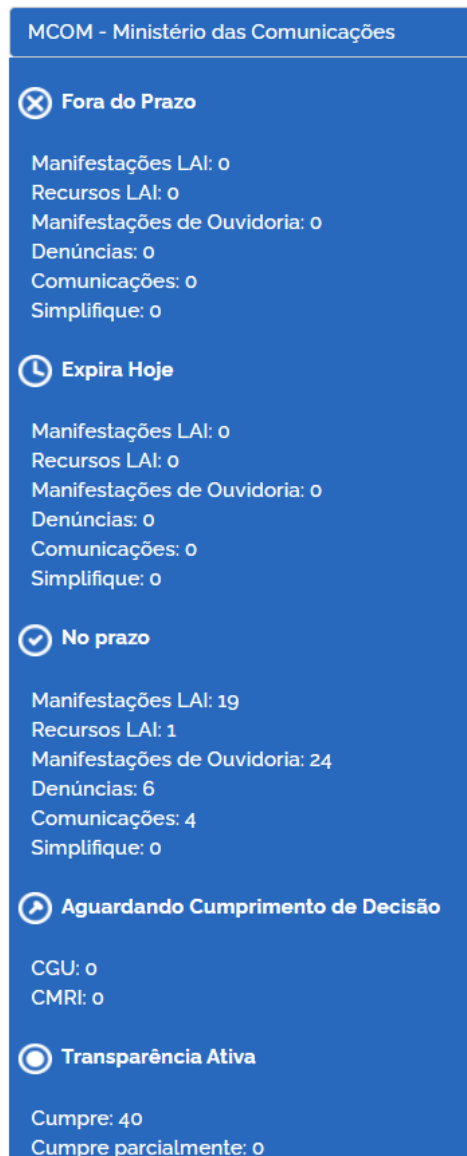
MCOM - Ministério das Comunicações

Fora do Prazo

Manifestações LAI: 0
Recursos LAI: 0
Manifestações de Ouvidoria: 0
Denúncias: 0
Comunicações: 0
Simplifique: 0

Expira Hoje

Manifestações LAI: 0
Recursos LAI: 0
Manifestações de Ouvidoria: 0
Denúncias: 0
Comunicações: 0
Simplifique: 0

No prazo

Manifestações LAI: 19
Recursos LAI: 1
Manifestações de Ouvidoria: 24
Denúncias: 6
Comunicações: 4
Simplifique: 0

Aguardando Cumprimento de Decisão

CGU: 0
CMRI: 0

Transparência Ativa

Cumpre: 40
Cumpre parcialmente: 0